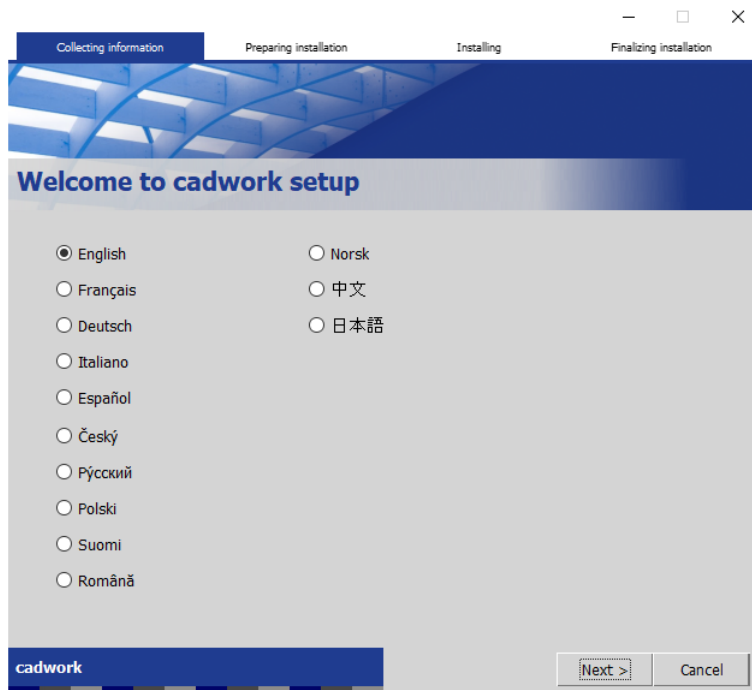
Collecting information
Preparing installation
Installing
Finalizing installation

Welcome to cadwork setup

English
Français
Deutsch
Italiano
Español
Český
Pýccкий
Polski
Suomi
Română

Norsk
中文
日本語

cadwork

Next >
Cancel